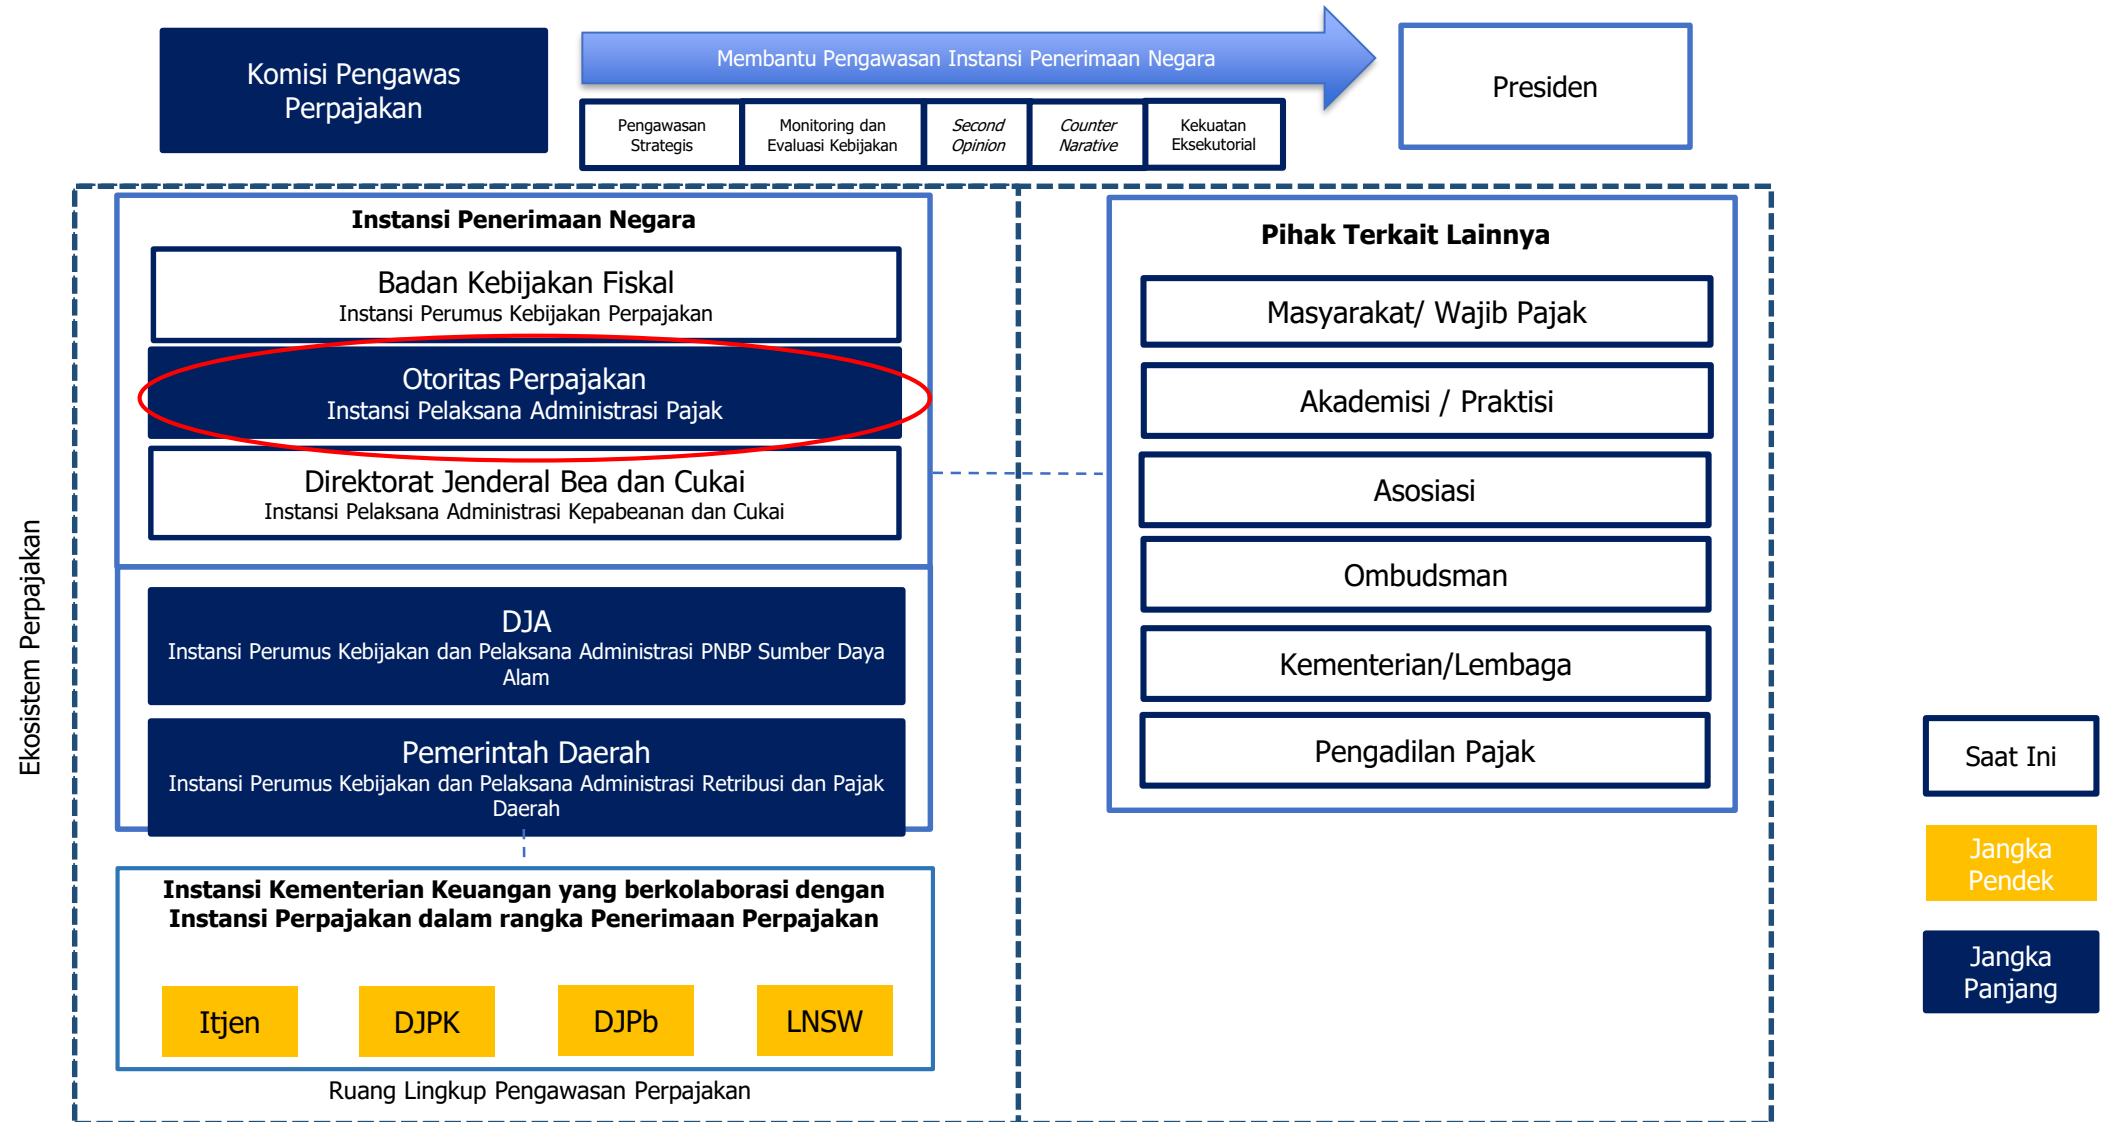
Komisi Pengawas Perpajakan

Membantu Pengawasan Instansi Penerimaan Negara

Presiden

Pengawasan Strategis

Monitoring dan Evaluasi Kebijakan

Second Opinion

Counter Narative

Kekuatan Eksekutorial

Ekosistem Perpajakan

Instansi Penerimaan Negara

Badan Kebijakan Fiskal
Instansi Perumus Kebijakan Perpajakan

Otoritas Perpajakan
Instansi Pelaksana Administrasi Pajak

Direktorat Jenderal Bea dan Cukai
Instansi Pelaksana Administrasi Kepabeanan dan Cukai

DJA
Instansi Perumus Kebijakan dan Pelaksana Administrasi PNBP Sumber Daya Alam

Pemerintah Daerah
Instansi Perumus Kebijakan dan Pelaksana Administrasi Retribusi dan Pajak Daerah

Instansi Kementerian Keuangan yang berkolaborasi dengan Instansi Perpajakan dalam rangka Penerimaan Perpajakan

Itjen

DJPK

DJPb

LNSW

Ruang Lingkup Pengawasan Perpajakan

Pihak Terkait Lainnya

Masyarakat/ Wajib Pajak

Akademisi / Praktisi

Asosiasi

Ombudsman

Kementerian/Lembaga

Pengadilan Pajak

Saat Ini

Jangka Pendek

Jangka Panjang